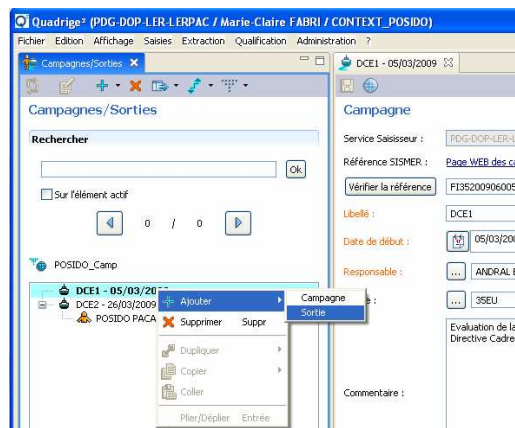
Quadrige² (PDG-DOP-LER-LERPAC / Marie-Claire FABRI / CONTEXT_POSIDO)

Fichier Edition Affichage Saisies Extraction Qualification Administration ?

Campagnes/Sorties

Campagnes/Sorties

Rechercher

Ok

Sur l'élément actif

0 / 0

POSIDO_Camp

DCE1 - 05/03/20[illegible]

DCE2 - 26/03/2009

POSIDO PACA

Ajouter

Campagne

Sortie

Supprimer Suppr

Dupliquer

Copier

Coller

Plier/Déplier Entrée

DCE1 - 05/03/2009

Campagne

Service Saisisseur :

PDG-DOP-LER-L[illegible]

Référence SISMER :

Page WEB des ca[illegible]

Vérifier la référence

FI35200906005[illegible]

Libellé :

DCE1

Date de début :

05/03/200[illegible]

Responsable :

ANDRAL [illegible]

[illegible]e :

35EU

Evaluation de la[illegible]
Directive Cadre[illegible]

Commentaire :